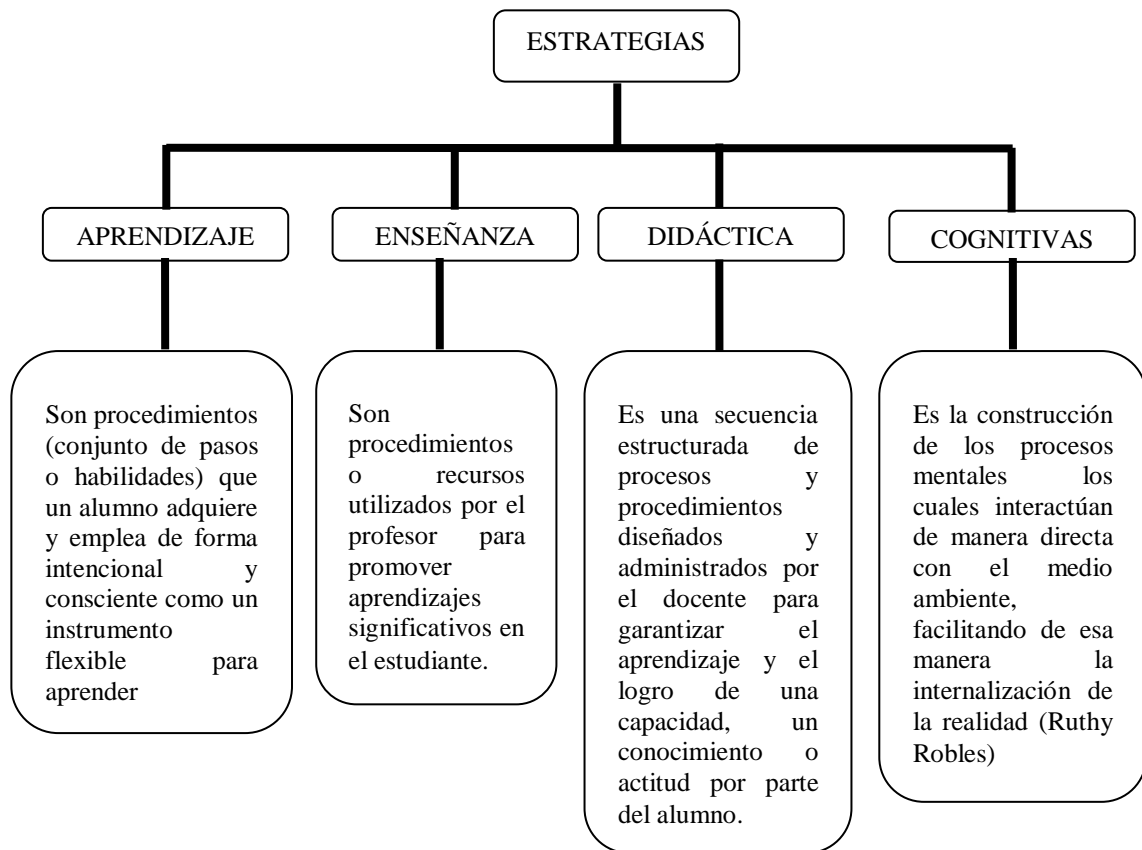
ESTRATEGIAS

APRENDIZAJE

ENSEÑANZA

DIDÁCTICA

COGNITIVAS

Son procedimientos (conjunto de pasos o habilidades) que un alumno adquiere y emplea de forma intencional y consciente como un instrumento flexible para aprender

Son procedimientos o recursos utilizados por el profesor para promover aprendizajes significativos en el estudiante.

Es una secuencia estructurada de procesos y procedimientos diseñados y administrados por el docente para garantizar el aprendizaje y el logro de una capacidad, un conocimiento o actitud por parte del alumno.

Es la construcción de los procesos mentales los cuales interactúan de manera directa con el medio ambiente, facilitando de esa manera la internalización de la realidad (Ruthy Robles)